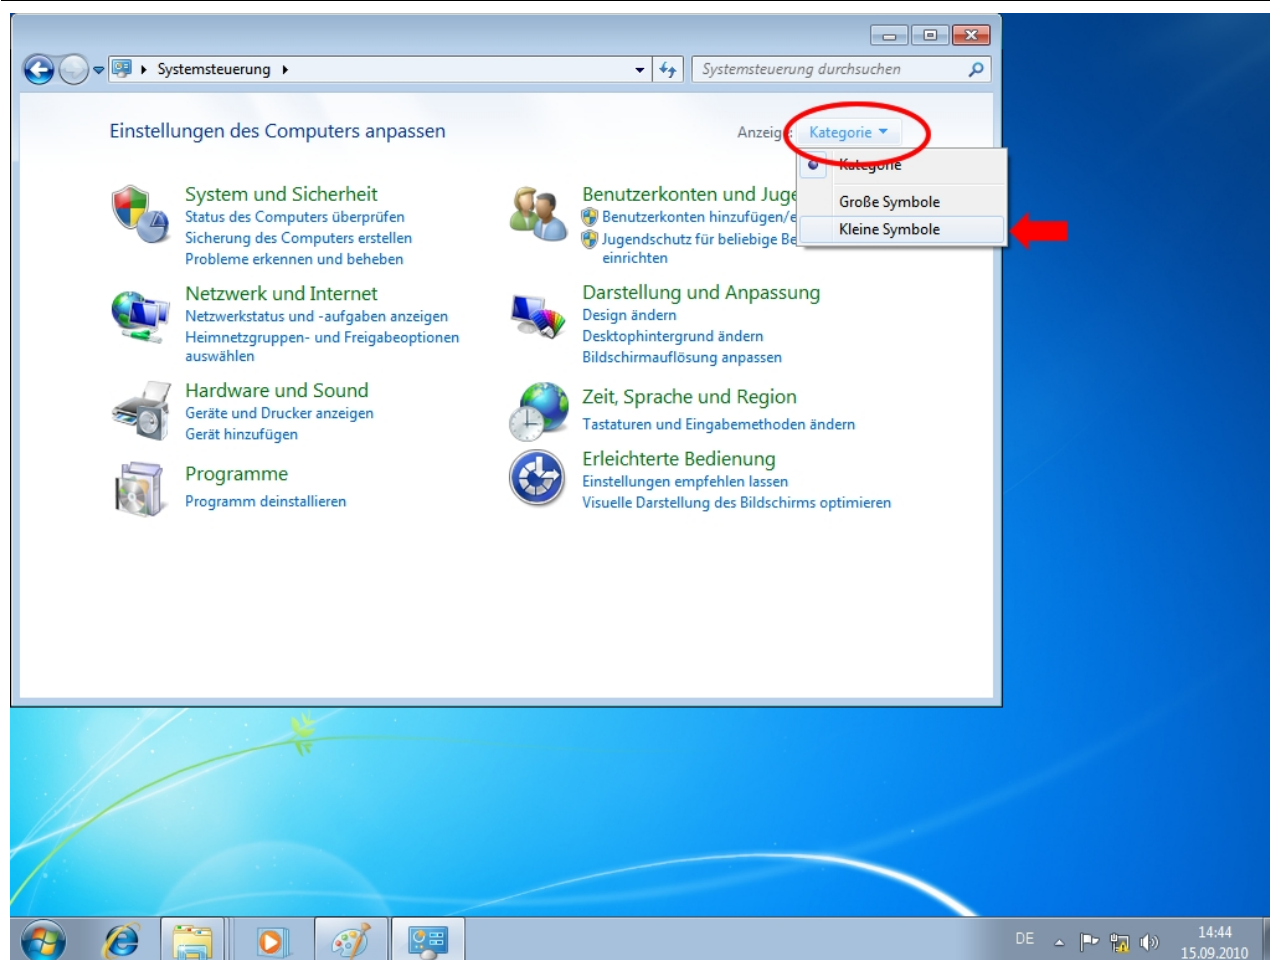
Systemsteuerung

Systemsteuerung durchsuchen

Einstellungen des Computers anpassen

Anzeige: Kategorie

Kategorie

Große Symbole

Kleine Symbole

System und Sicherheit
Status des Computers überprüfen
Sicherung des Computers erstellen
Probleme erkennen und beheben

Netzwerk und Internet
Netzwerkstatus und -aufgaben anzeigen
Heimnetzgruppen- und Freigabeoptionen auswählen

Hardware und Sound
Geräte und Drucker anzeigen
Gerät hinzufügen

Programme
Programm deinstallieren

Benutzerkonten und Juge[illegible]
Benutzerkonten hinzufügen/e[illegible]
Jugendschutz für beliebige Be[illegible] einrichten

Darstellung und Anpassung
Design ändern
Desktophintergrund ändern
Bildschirmauflösung anpassen

Zeit, Sprache und Region
Tastaturen und Eingabemethoden ändern

Erleichterte Bedienung
Einstellungen empfehlen lassen
Visuelle Darstellung des Bildschirms optimieren

DE
14:44
15.09.2010